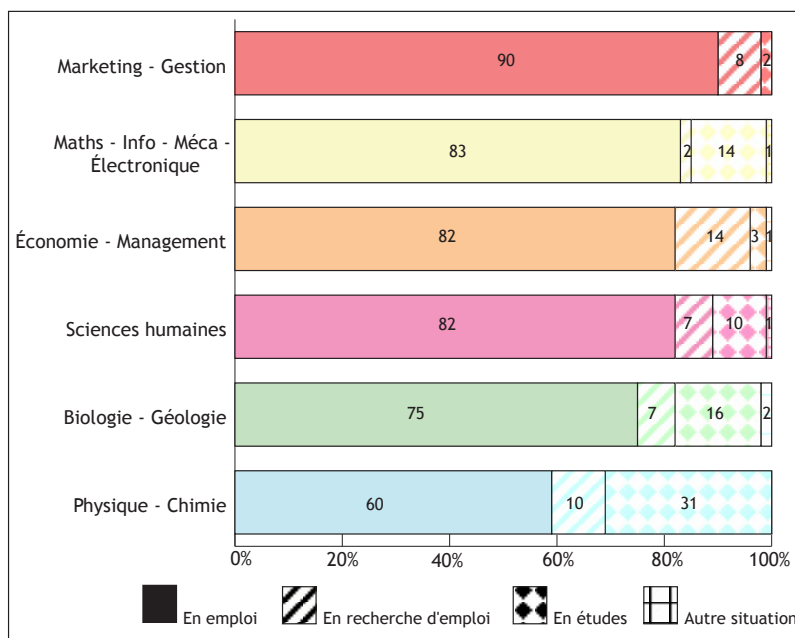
| | En emploi | En recherche d'emploi | En études | Autre situation |
|---|---|---|---|---|
| Marketing - Gestion | 90 | 8 | | 2 |
| Maths - Info - Méca - Électronique | 83 | 2 | 14 | 1 |
| Économie - Management | 82 | 14 | 3 | 1 |
| Sciences humaines | 82 | 7 | 10 | 1 |
| Biologie - Géologie | 75 | 7 | 16 | 2 |
| Physique - Chimie | 60 | 10 | 31 | |

0% 20% 40% 60% 80% 100%

En emploi
En recherche d'emploi
En études
Autre situation